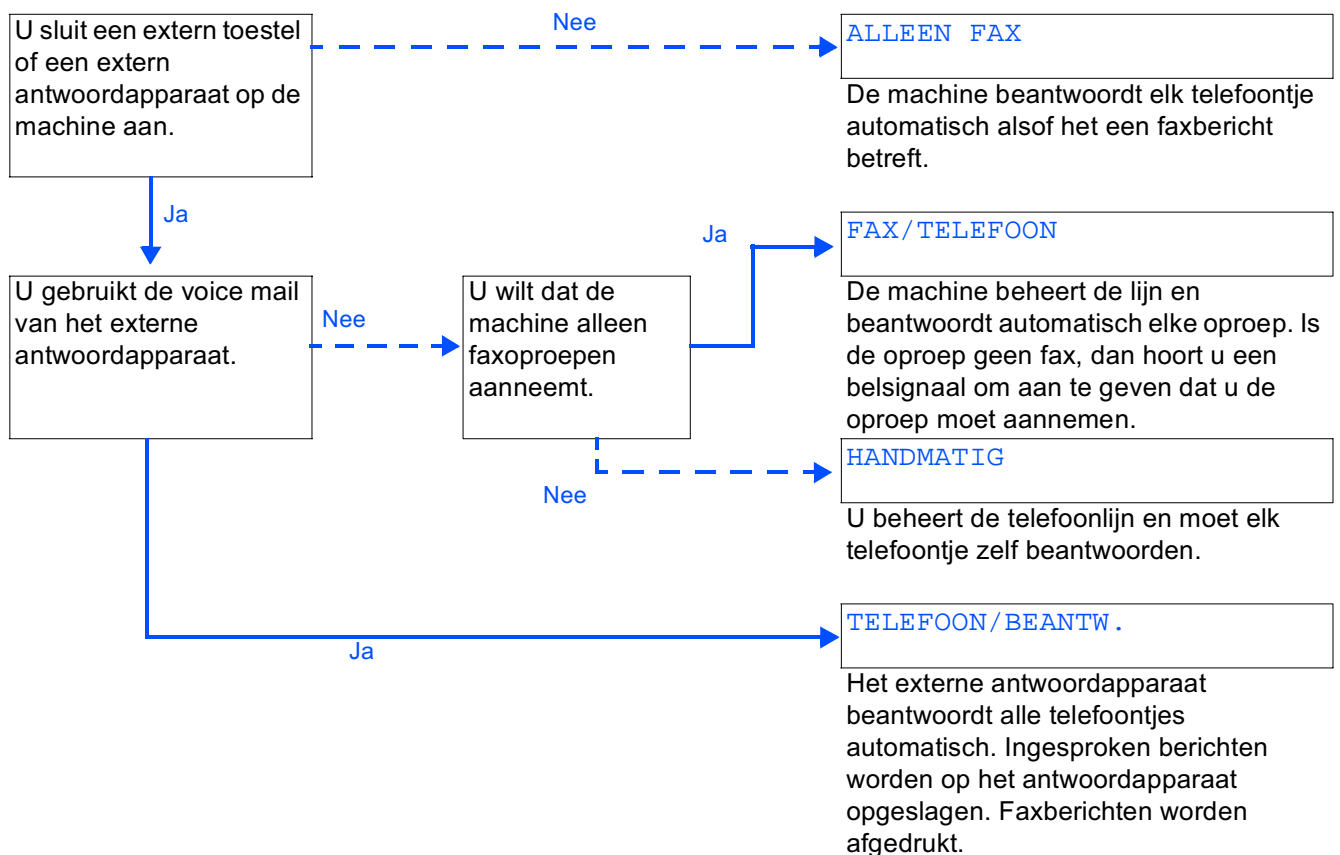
U sluit een extern toestel of een extern antwoordapparaat op de machine aan.

Nee

ALLEEN FAX

De machine beantwoordt elk telefoontje automatisch alsof het een faxbericht betreft.

Ja

U gebruikt de voice mail van het externe antwoordapparaat.

Nee

U wilt dat de machine alleen faxoproepen aanneemt.

Ja

FAX/TELEFOON

De machine beheert de lijn en beantwoordt automatisch elke oproep. Is de oproep geen fax, dan hoort u een belsignaal om aan te geven dat u de oproep moet aannemen.

Nee

HANDMATIG

U beheert de telefoonlijn en moet elk telefoontje zelf beantwoorden.

Ja

TELEFOON/BEANTW.

Het externe antwoordapparaat beantwoordt alle telefoontjes automatisch. Ingesproken berichten worden op het antwoordapparaat opgeslagen. Faxberichten worden afgedrukt.